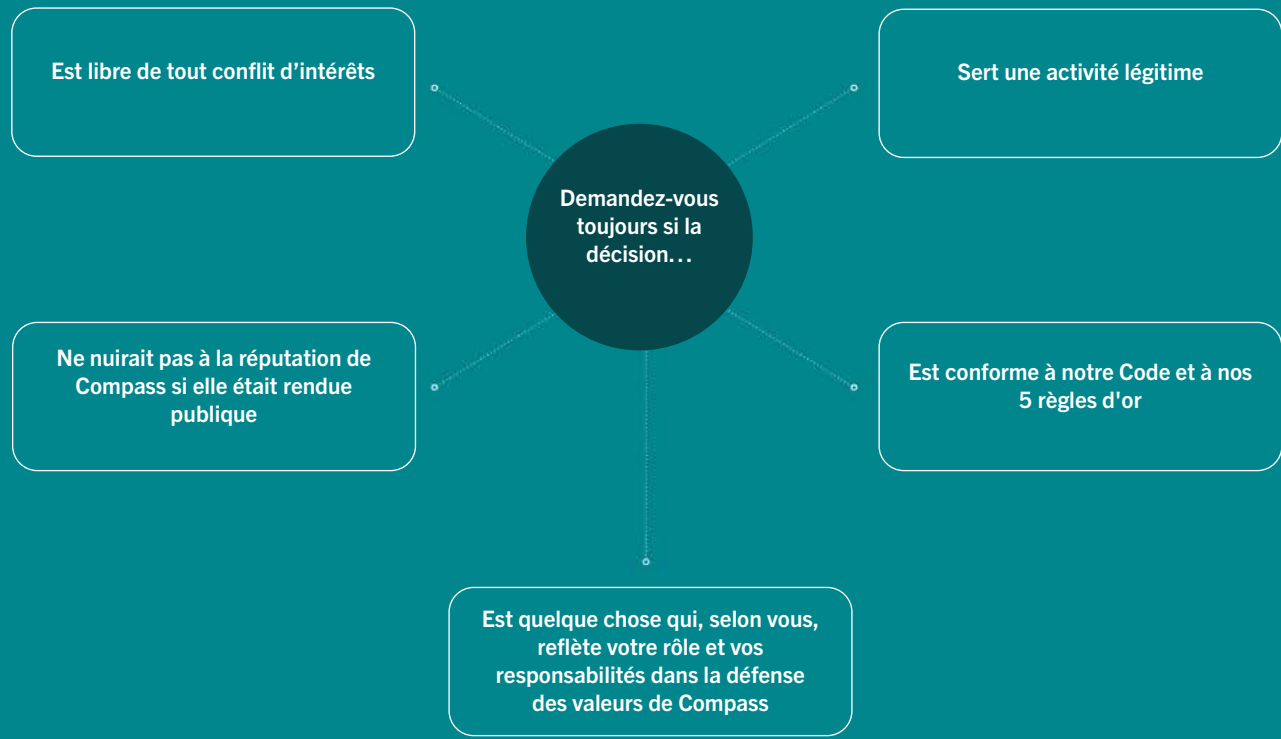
Demandez-vous toujours si la décision…

Est libre de tout conflit d’intérêts

Sert une activité légitime

Ne nuirait pas à la réputation de Compass si elle était rendue publique

Est conforme à notre Code et à nos 5 règles d'or

Est quelque chose qui, selon vous, reflète votre rôle et vos responsabilités dans la défense des valeurs de Compass